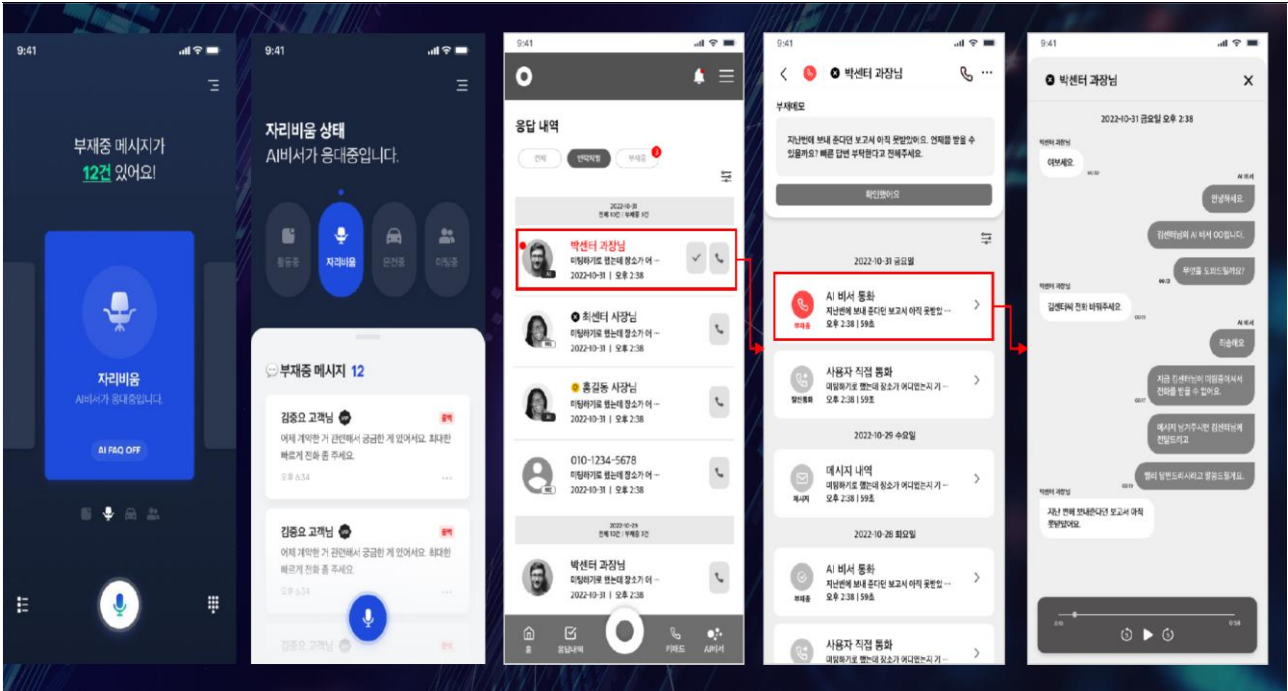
9:41

부재중 메시지가
12건 있어요!

자리비움
AI비서가 응대중입니다.

AI FAQ OFF

9:41

자리비움 상태
AI비서가 응대중입니다.

활동중
자리비움
운전중
미팅중

부재중 메시지 12

김중요 고객님
어제 계약한 거 관련해서 궁금한 게 있어서요. 최대한 빠르게 전화 좀 주세요.
오후 6:34

김중요 고객님
어제 계약한 거 관련해서 궁금한 게 있어서요. 최대한 빠르게 전화 좀 주세요.
오후 6:34

김중요 고객님

9:41

응답 내역

전체
연락처
부재중 3

2022-10-31
전체 10건 | 부재중 3건

박센터 과장님
미팅하기로 했는데 장소가 어 ...
2022-10-31 | 오후 2:38

최센터 사장님
미팅하기로 했는데 장소가 어 ...
2022-10-31 | 오후 2:38

홍길동 사장님
미팅하기로 했는데 장소가 어 ...
2022-10-31 | 오후 2:38

010-1234-5678
미팅하기로 했는데 장소가 어 ...
2022-10-31 | 오후 2:38

2022-10-29

박센터 과장님
미팅하기로 했는데 장소가 어 ...
2022-10-31 | 오후 2:38

홈
응답내역
키패드
AI비서

9:41

박센터 과장님

부재메모
지난번에 보내 준다던 보고서 아직 못받았어요. 언제쯤 받을 수 있을까요? 빠른 답변 부탁한다고 전해주세요.

확인했어요

2022-10-31 금요일

AI 비서 통화
지난번에 보내 준다던 보고서 아직 못받았 ...
오후 2:38 | 59초
부재중

사용자 직접 통화
미팅하기로 했는데 장소가 어디였는지 기 ...
오후 2:38 | 59초
발신통화

2022-10-29 수요일

메시지 내역
미팅하기로 했는데 장소가 어디였는지 기 ...
오후 2:38 | 59초
메시지

2022-10-28 화요일

AI 비서 통화
지난번에 보내 준다던 보고서 아직 못받았 ...
오후 2:38 | 59초
부재중

사용자 직접 통화
미팅하기로 했는데 장소가 어디였는지 기 ...

9:41

박센터 과장님

2022-10-31 금요일 오후 2:38

박센터 과장님
여보세요.

AI 비서
안녕하세요.
김센터님의 AI 비서 OO입니다.
무엇을 도와드릴까요?

박센터 과장님
김센터씨 전화 바꿔주세요.

AI 비서
죄송해요
지금 김센터님이 미팅중이셔서 전화를 받을 수 없어요.
메시지 남기주시면 김센터님께 전달드리고
빨리 답변드리시라고 말씀드릴게요.

박센터 과장님
지난 번에 보내준다던 보고서 아직 못받았어요.

0:10
0:58